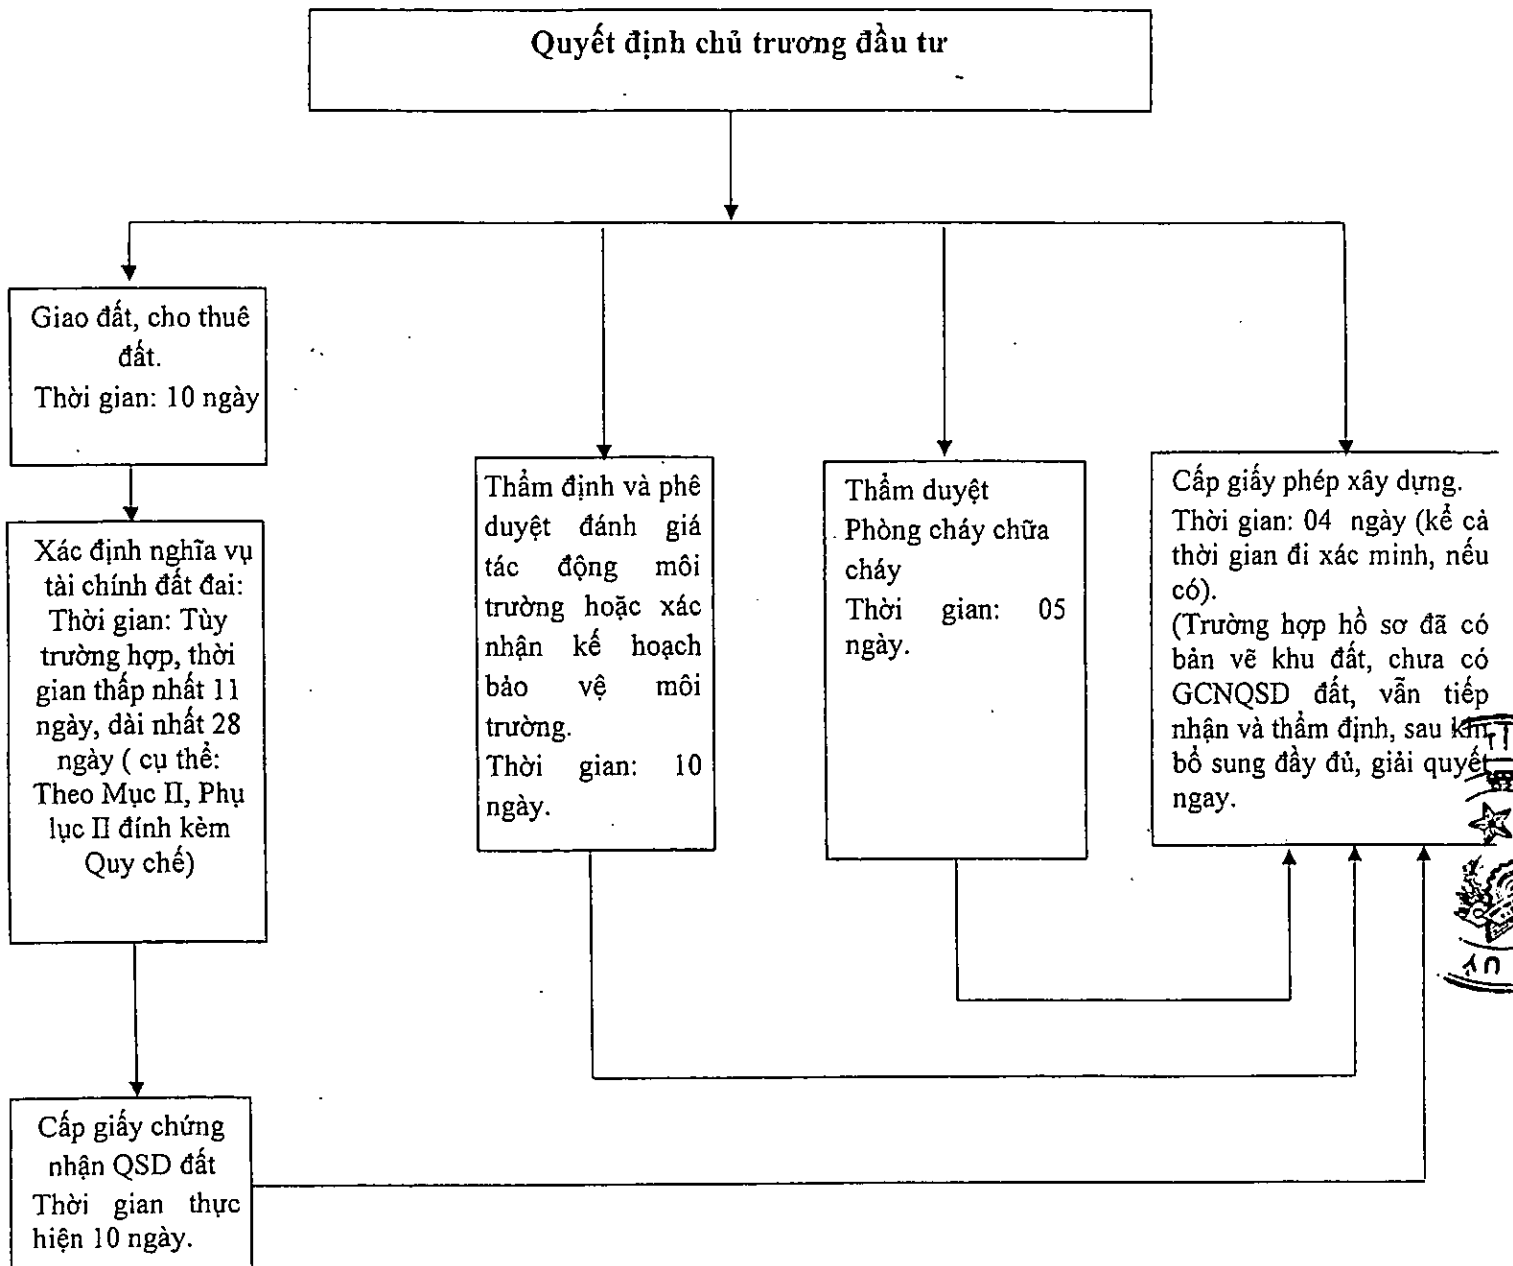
Quyết định chủ trương đầu tư

Giao đất, cho thuê đất.
Thời gian: 10 ngày

Xác định nghĩa vụ tài chính đất đai:
Thời gian: Tùy trường hợp, thời gian thấp nhất 11 ngày, dài nhất 28 ngày ( cụ thể: Theo Mục II, Phụ lục II đính kèm Quy chế)

Cấp giấy chứng nhận QSD đất
Thời gian thực hiện 10 ngày.

Thẩm định và phê duyệt đánh giá tác động môi trường hoặc xác nhận kế hoạch bảo vệ môi trường.
Thời gian: 10 ngày.

Thẩm duyệt
Phòng cháy chữa cháy
Thời gian: 05 ngày.

Cấp giấy phép xây dựng.
Thời gian: 04 ngày (kể cả thời gian đi xác minh, nếu có).
(Trường hợp hồ sơ đã có bản vẽ khu đất, chưa có GCNQSD đất, vẫn tiếp nhận và thẩm định, sau khi bổ sung đầy đủ, giải quyết ngay.